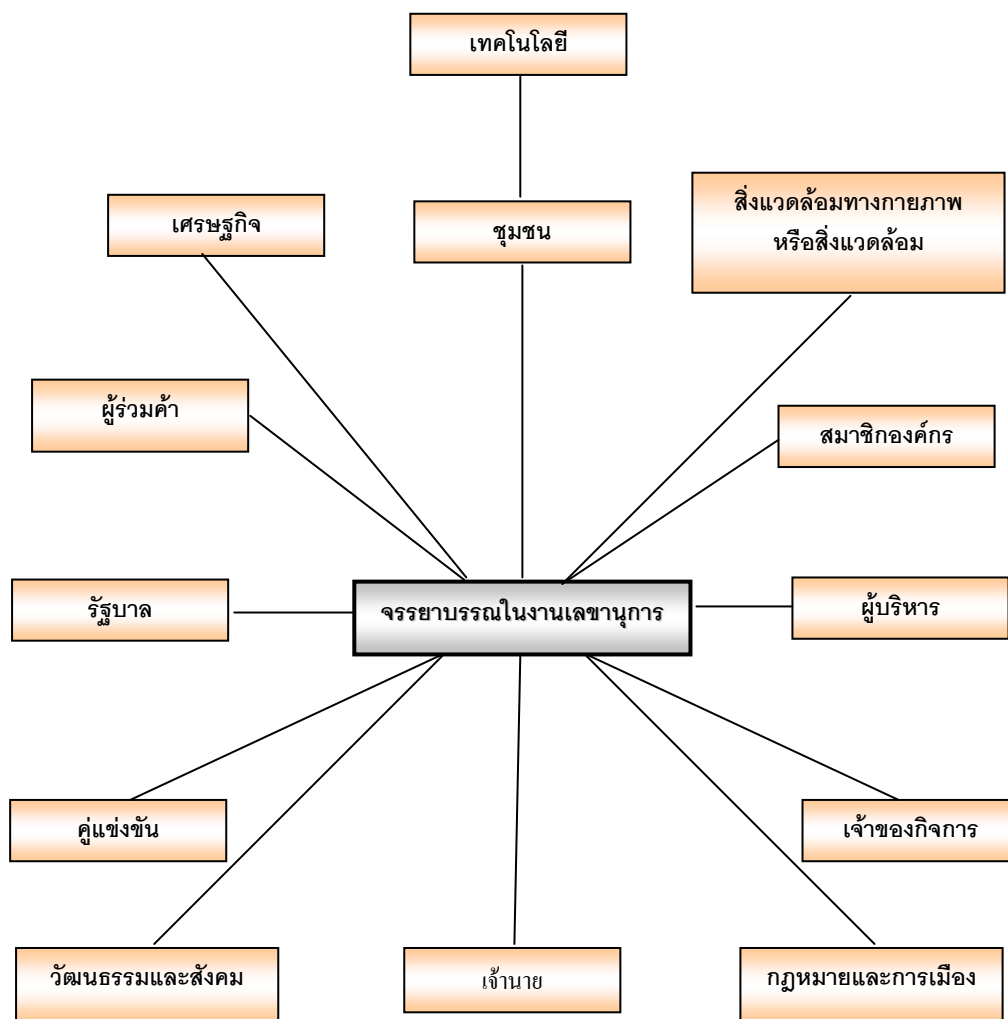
เทคโนโลยี

เศรษฐกิจ

ชุมชน

สิ่งแวดล้อมทางกายภาพ หรือสิ่งแวดล้อม

ผู้ร่วมค้า

สมาชิกองค์กร

รัฐบาล

จรรยาบรรณในงานเลขานุการ

ผู้บริหาร

คู่แข่งขัน

เจ้าของกิจการ

วัฒนธรรมและสังคม

เจ้านาย

กฎหมายและการเมือง